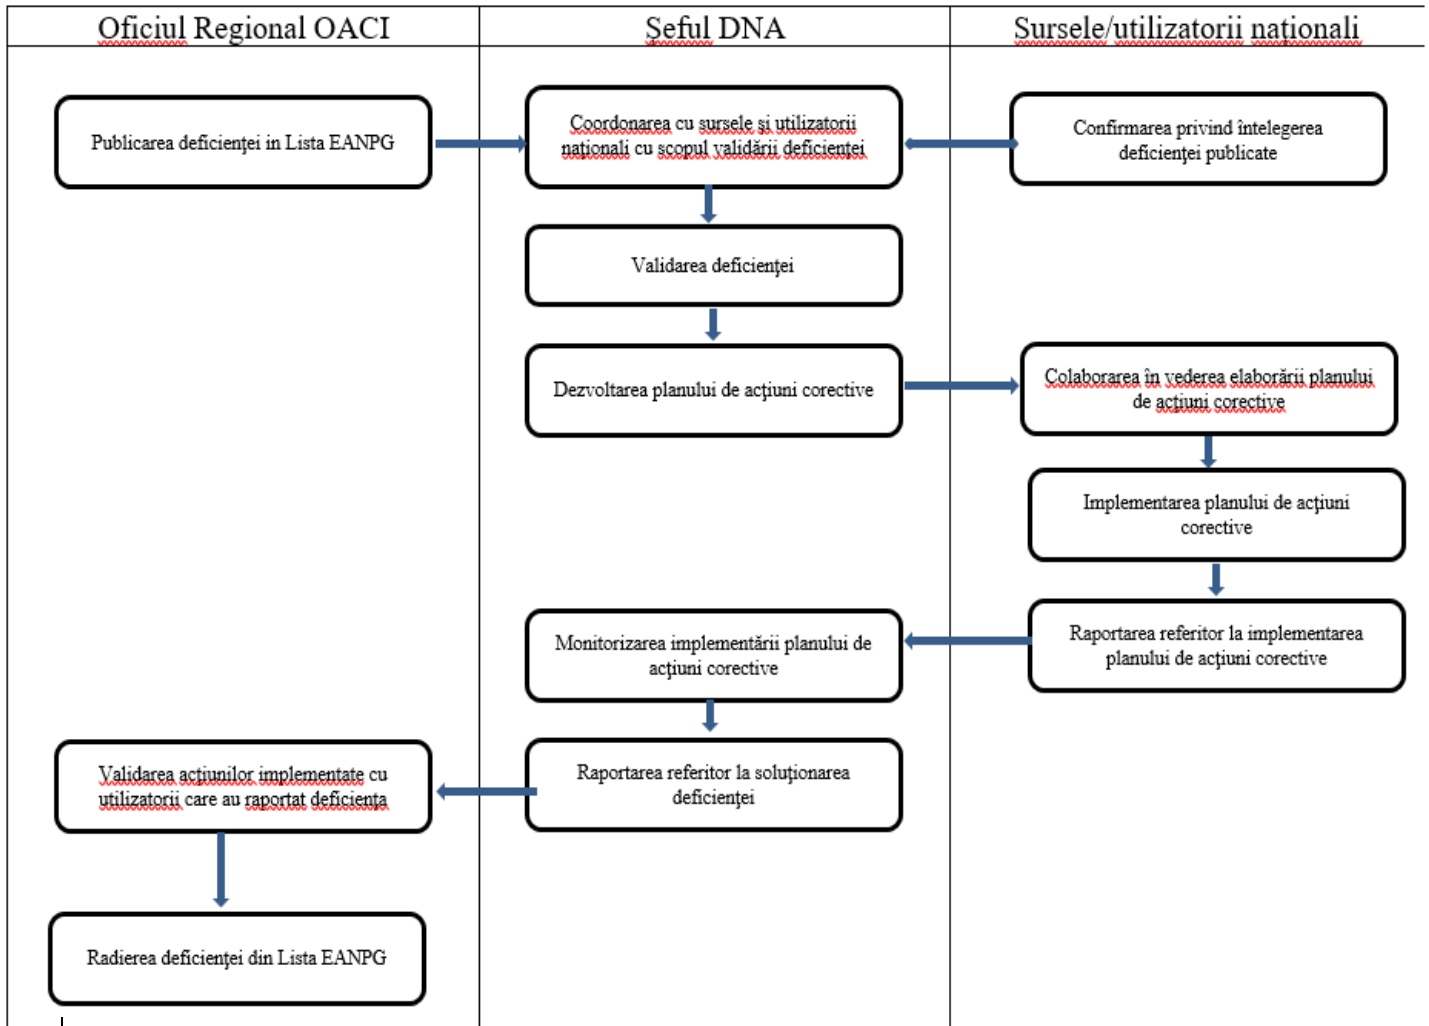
| Oficiul Regional OACI | Șeful DNA | Sursele/utilizatorii naționali |
|---|---|---|

Publicarea deficienței in Lista EANPG

Coordonarea cu sursele și utilizatorii naționali cu scopul validării deficienței

Confirmarea privind înțelegerea deficienței publicate

Validarea deficienței

Dezvoltarea planului de acțiuni corective

Colaborarea în vederea elaborării planului de acțiuni corective

Implementarea planului de acțiuni corective

Raportarea referitor la implementarea planului de acțiuni corective

Monitorizarea implementării planului de acțiuni corective

Raportarea referitor la soluționarea deficienței

Validarea acțiunilor implementate cu utilizatorii care au raportat deficiența

Radierea deficienței din Lista EANPG